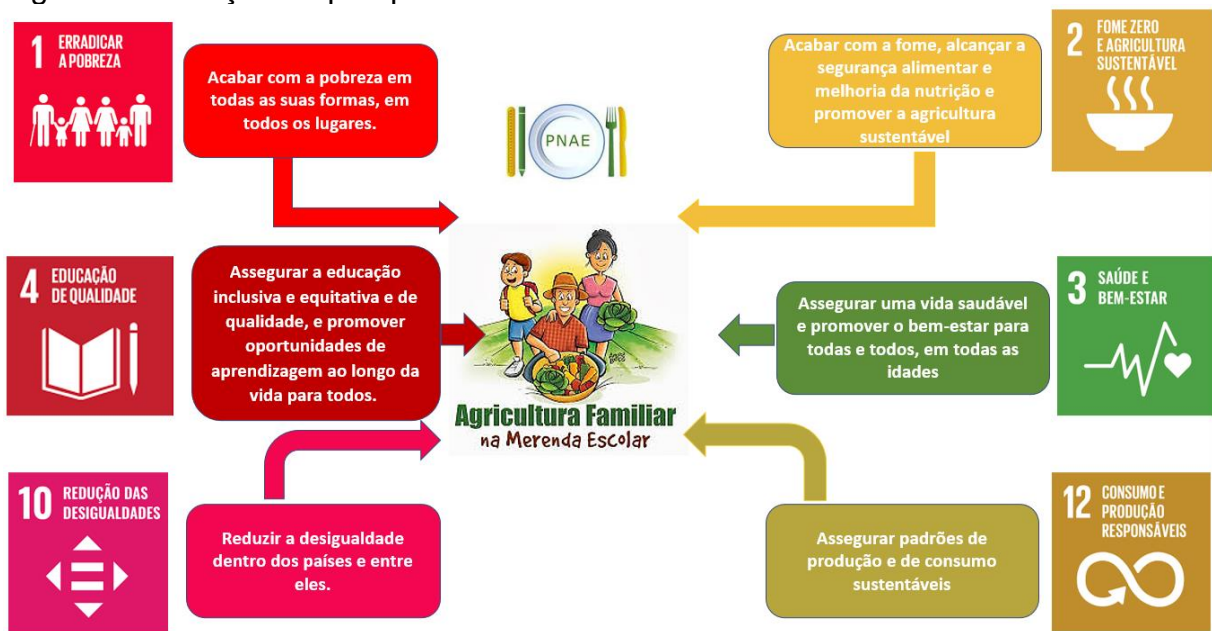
1 ERRADICAR A POBREZA

Acabar com a pobreza em todas as suas formas, em todos os lugares.

PNAE

Acabar com a fome, alcançar a segurança alimentar e melhoria da nutrição e promover a agricultura sustentável

2 FOME ZERO E AGRICULTURA SUSTENTÁVEL

4 EDUCAÇÃO DE QUALIDADE

Assegurar a educação inclusiva e equitativa e de qualidade, e promover oportunidades de aprendizagem ao longo da vida para todos.

Agricultura Familiar na Merenda Escolar

Assegurar uma vida saudável e promover o bem-estar para todas e todos, em todas as idades

3 SAÚDE E BEM-ESTAR

10 REDUÇÃO DAS DESIGUALDADES

Reduzir a desigualdade dentro dos países e entre eles.

Assegurar padrões de produção e de consumo sustentáveis

12 CONSUMO E PRODUÇÃO RESPONSÁVEIS